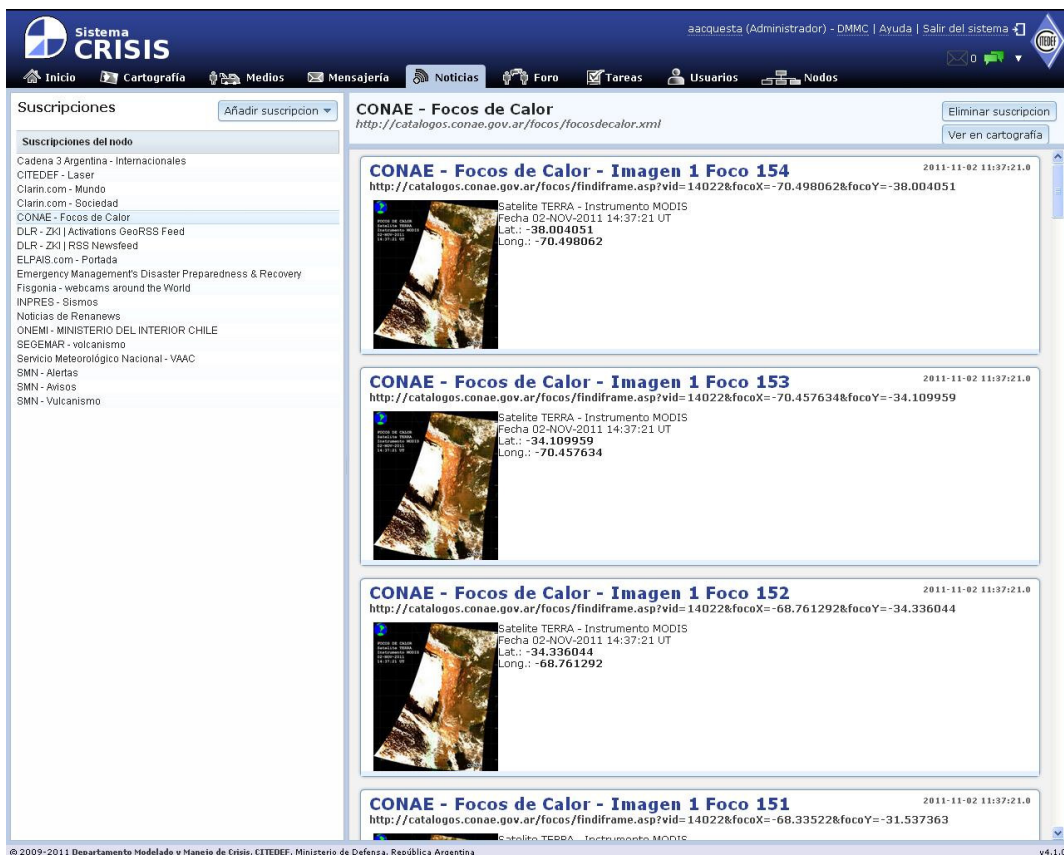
Sistema CRISIS

aacquesta (Administrador) - DMMC | Ayuda | Salir del sistema

CITEDEF

0

Inicio Cartografía Medios Mensajería Noticias Foro Tareas Usuarios Nodos

Suscripciones

Añadir suscripcion

Suscripciones del nodo

Cadena 3 Argentina - Internacionales
CITEDEF - Laser
Clarin.com - Mundo
Clarin.com - Sociedad
CONAE - Focos de Calor
DLR - ZKI | Activations GeoRSS Feed
DLR - ZKI | RSS Newsfeed
ELPAIS.com - Portada
Emergency Management's Disaster Preparedness & Recovery
Fisgonia - webcams around the World
INPRES - Sismos
Noticias de Renanews
ONEMI - MINISTERIO DEL INTERIOR CHILE
SEGEMAR - volcanismo
Servicio Meteorológico Nacional - VAAC
SMN - Alertas
SMN - Avisos
SMN - Vulcanismo

CONAE - Focos de Calor
http://catalogos.conae.gov.ar/focos/focosdecalor.xml

Eliminar suscripcion
Ver en cartografía

CONAE - Focos de Calor - Imagen 1 Foco 154
2011-11-02 11:37:21.0
http://catalogos.conae.gov.ar/focos/findiframe.asp?vid=14022&focoX=-70.498062&focoY=-38.004051
Satelite TERRA - Instrumento MODIS
Fecha 02-NOV-2011 14:37:21 UT
Lat.: -38.004051
Long.: -70.498062

CONAE - Focos de Calor - Imagen 1 Foco 153
2011-11-02 11:37:21.0
http://catalogos.conae.gov.ar/focos/findiframe.asp?vid=14022&focoX=-70.457634&focoY=-34.109959
Satelite TERRA - Instrumento MODIS
Fecha 02-NOV-2011 14:37:21 UT
Lat.: -34.109959
Long.: -70.457634

CONAE - Focos de Calor - Imagen 1 Foco 152
2011-11-02 11:37:21.0
http://catalogos.conae.gov.ar/focos/findiframe.asp?vid=14022&focoX=-68.761292&focoY=-34.336044
Satelite TERRA - Instrumento MODIS
Fecha 02-NOV-2011 14:37:21 UT
Lat.: -34.336044
Long.: -68.761292

CONAE - Focos de Calor - Imagen 1 Foco 151
2011-11-02 11:37:21.0
http://catalogos.conae.gov.ar/focos/findiframe.asp?vid=14022&focoX=-68.33522&focoY=-31.537363
Satelite TERRA - Instrumento MODIS

© 2009-2011 Departamento Modelado y Manejo de Crisis, CITEDEF, Ministerio de Defensa, República Argentina
v4.1.0